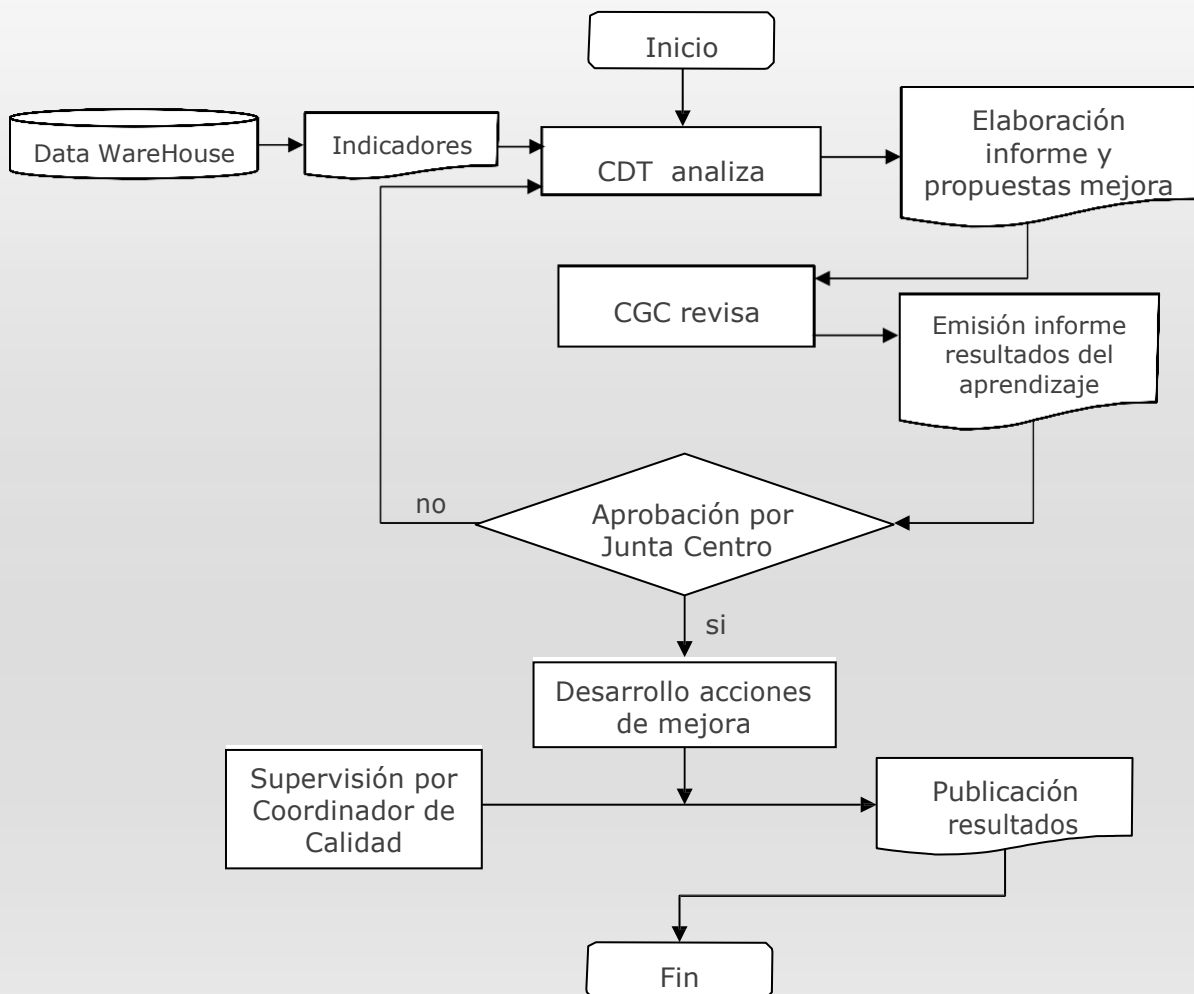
Inicio

Data WareHouse

Indicadores

CDT analiza

Elaboración informe y propuestas mejora

CGC revisa

Emisión informe resultados del aprendizaje

no

Aprobación por Junta Centro

si

Desarrollo acciones de mejora

Supervisión por Coordinador de Calidad

Publicación resultados

Fin